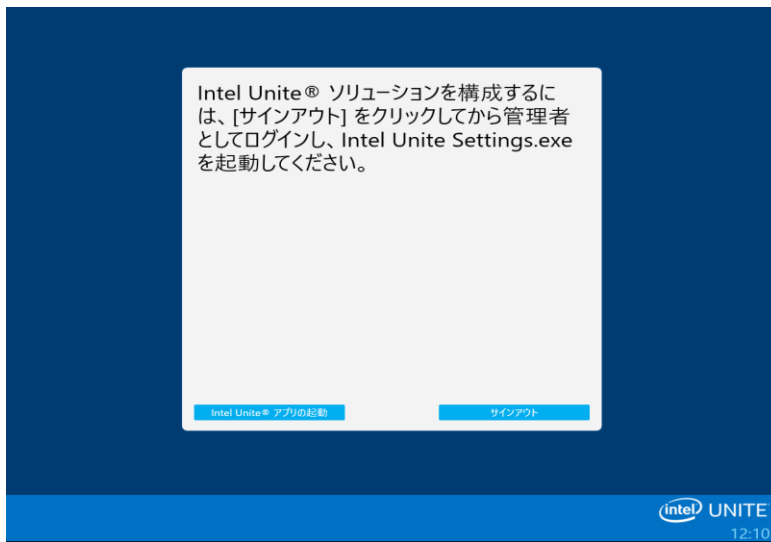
Intel Unite® ソリューションを構成するには、[サインアウト] をクリックしてから管理者としてログインし、Intel Unite Settings.exe を起動してください。

Intel Unite® アプリの起動

サインアウト

intel UNITE

12:10